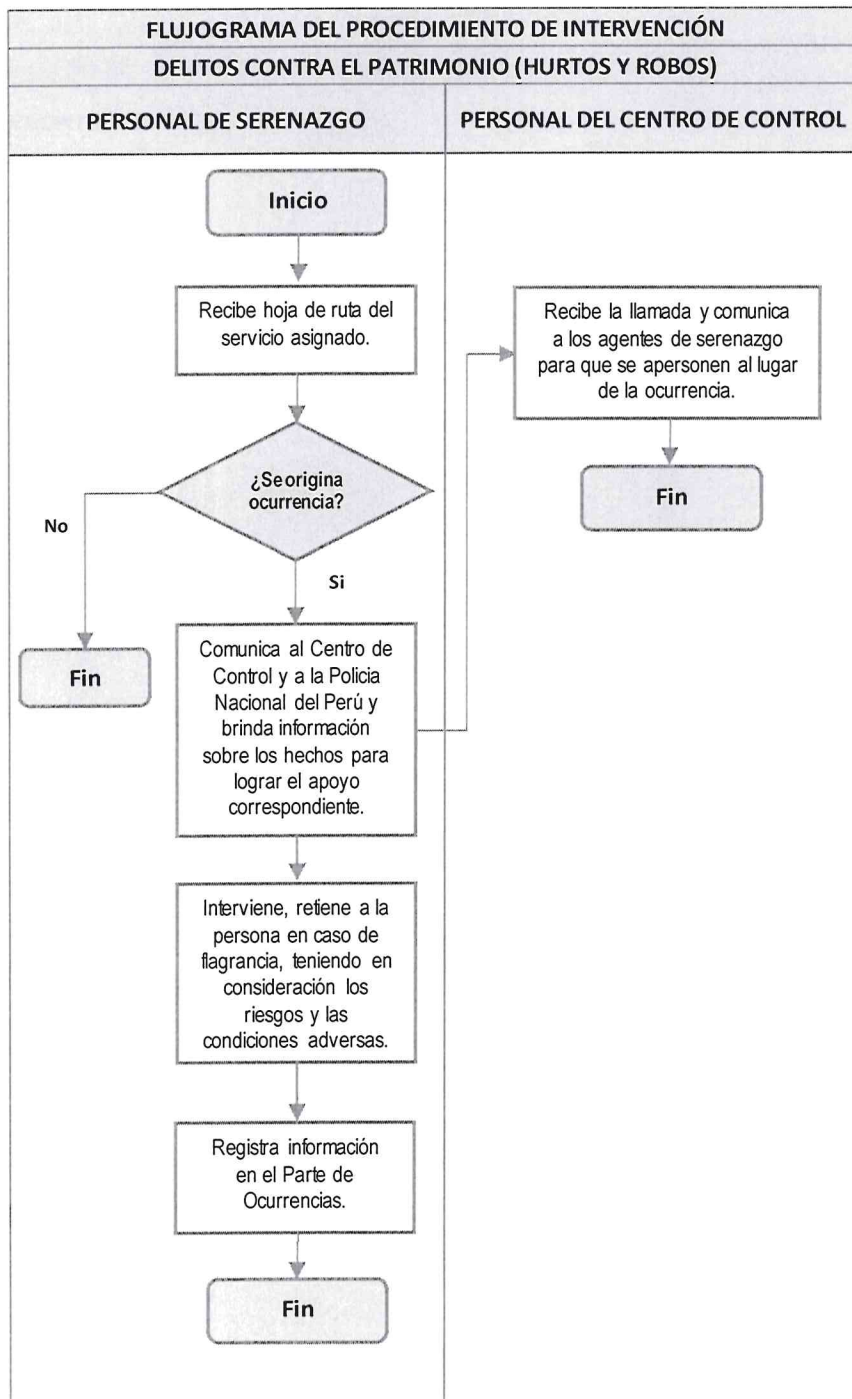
FLUJOGRAMA DEL PROCEDIMIENTO DE INTERVENCIÓN

DELITOS CONTRA EL PATRIMONIO (HURTOS Y ROBOS)

PERSONAL DE SERENAZGO

PERSONAL DEL CENTRO DE CONTROL

Inicio

Recibe hoja de ruta del servicio asignado.

¿Se origina ocurrencia?

No

Fin

Si

Comunica al Centro de Control y a la Policia Nacional del Perú y brinda información sobre los hechos para lograr el apoyo correspondiente.

Interviene, retiene a la persona en caso de flagrancia, teniendo en consideración los riesgos y las condiciones adversas.

Registra información en el Parte de Ocurrencias.

Fin

Recibe la llamada y comunica a los agentes de serenazgo para que se apersonen al lugar de la ocurrencia.

Fin